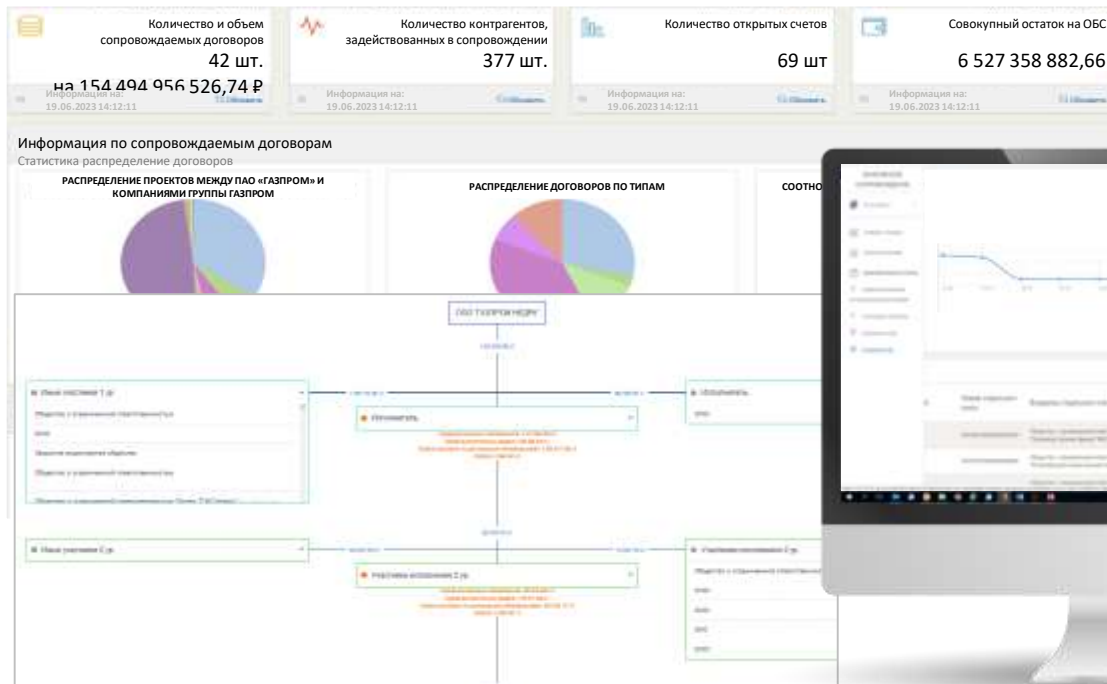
Количество и объем сопровождаемых договоров
42 шт.
на 154 494 956 526,74 ₽
Информация на:
19.06.2023 14:12:11

Количество контрагентов, задействованных в сопровождении
377 шт.
Информация на:
19.06.2023 14:12:11

Количество открытых счетов
69 шт
Информация на:
19.06.2023 14:12:11

Совокупный остаток на ОБС
6 527 358 882,66
Информация на:
19.06.2023 14:12:11

Информация по сопровождаемым договорам
Статистика распределение договоров

РАСПРЕДЕЛЕНИЕ ПРОЕКТОВ МЕЖДУ ПАО «ГАЗПРОМ» И КОМПАНИЯМИ ГРУППЫ ГАЗПРОМ

РАСПРЕДЕЛЕНИЕ ДОГОВОРОВ ПО ТИПАМ

СООТНО

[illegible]